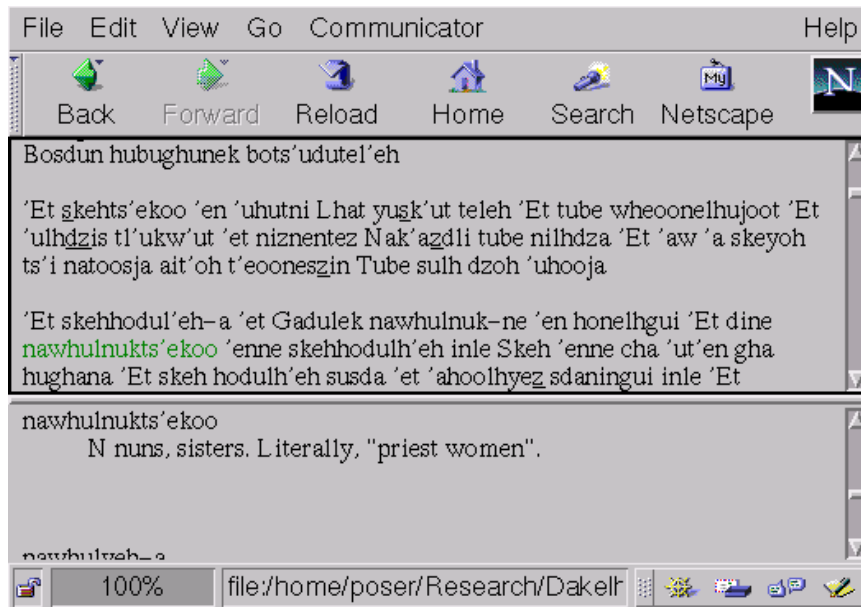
File Edit View Go Communicator Help

Back Forward Reload Home Search Netscape

Bosdun hubughunek bots'udutel'eh

'Et skehts'ekoo 'en 'uhutni Lhat yusk'ut teleh 'Et tube wheoonelhujoot 'Et 'ulhdzis tl'ukw'ut 'et niznentez Nak'azdli tube nilhdza 'Et 'aw 'a skeyoh ts'i natoosja ait'oh t'eooneszin Tube sulh dzoh 'uhooja

'Et skehhodul'eh-a 'et Gadulek nawhulnuk-ne 'en honelhgui 'Et dine nawhulnukts'ekoo 'enne skehhodulh'eh inle Skeh 'enne cha 'ut'en gha hughana 'Et skeh hodulh'eh susda 'et 'ahoolhyez sdaningui inle 'Et

nawhulnukts'ekoo
N nuns, sisters. Literally, "priest women".

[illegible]

100% file:/home/poser/Research/Dakelh